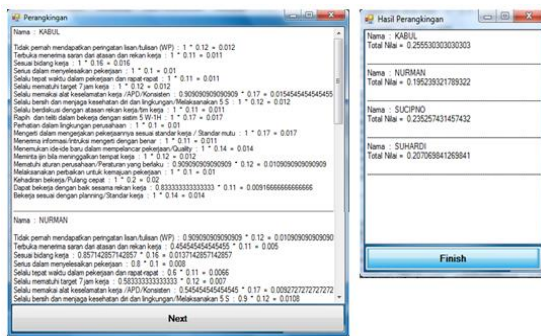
Perangkingan

Nama : KABUL

Tidak pernah mendapatkan peringatan lisan/tulisan (WP) : 1 * 0.12 = 0.012
Terbuka menerima saran dari atasan dan rekan kerja : 1 * 0.11 = 0.011
Sesuai bidang kerja : 1 * 0.16 = 0.016
Serius dalam menyelesaikan pekerjaan : 1 * 0.1 = 0.01
Selalu tepat waktu dalam pekerjaan dan rapat-rapat : 1 * 0.11 = 0.011
Selalu mematuhi target 7 jam kerja : 1 * 0.12 = 0.012
Selalu memakai alat keselamatan kerja /APD/Konsisten : 0.909090909090909 * 0.17 = 0.0154545454545455
Selalu bersih dan menjaga kesehatan diri dan lingkungan/Melaksanakan 5 S : 1 * 0.12 = 0.012
Selalu berdiskusi dengan atasan rekan kerja/tim kerja : 1 * 0.11 = 0.011
Rapih dan teliti dalam bekerja dengan sistim 5 W-1H : 1 * 0.17 = 0.017
Perhatian dalam lingkungan perusahaan : 1 * 0.1 = 0.01
Mengerti dalam mengerjakan pekerjaannya sesuai standar kerja / Standar mutu : 1 * 0.17 = 0.017
Menerima informasi/intruksi mengerti dengan benar : 1 * 0.11 = 0.011
Menemukan ide-ide baru dalam menyelesaikan pekerjaan/Quality : 1 * 0.14 = 0.014
Memiliki jiin bila meninggalkan tempat kerja : 1 * 0.12 = 0.012
Mematuhi aturan perusahaan/Peraturan yang berlaku : 0.909090909090909 * 0.12 = 0.0109090909090909
Melaksanakan perbaikan untuk kemajuan pekerjaan : 1 * 0.1 = 0.01
Kehadiran bekerja/Pulang cepat : 1 * 0.2 = 0.02
Dapat bekerja dengan baik sesama rekan kerja : 0.833333333333333 * 0.11 = 0.00916666666666666
Bekerja sesuai dengan planning/Standar kerja : 1 * 0.14 = 0.014

Nama : NURMAN

Tidak pernah mendapatkan peringatan lisan/tulisan (WP) : 0.909090909090909 * 0.12 = 0.0109090909090909
Terbuka menerima saran dari atasan dan rekan kerja : 0.454545454545455 * 0.11 = 0.005
Sesuai bidang kerja : 0.857142857142857 * 0.16 = 0.0137142857142857
Serius dalam menyelesaikan pekerjaan : 0.8 * 0.1 = 0.008
Selalu tepat waktu dalam pekerjaan dan rapat-rapat : 0.6 * 0.11 = 0.0066
Selalu mematuhi target 7 jam kerja : 0.583333333333333 * 0.12 = 0.007
Selalu memakai alat keselamatan kerja /APD/Konsisten : 0.545454545454545 * 0.17 = 0.00927272727272727
Selalu bersih dan menjaga kesehatan diri dan lingkungan/Melaksanakan 5 S : 0.9 * 0.12 = 0.0108

Next

Hasil Perangkingan

Nama : KABUL
Total Nilai = 0.255530303030303

Nama : NURMAN
Total Nilai = 0.195239321789322

Nama : SUCIPNO
Total Nilai = 0.235257431457432

Nama : SUHARDI
Total Nilai = 0.207069841269841

Finish